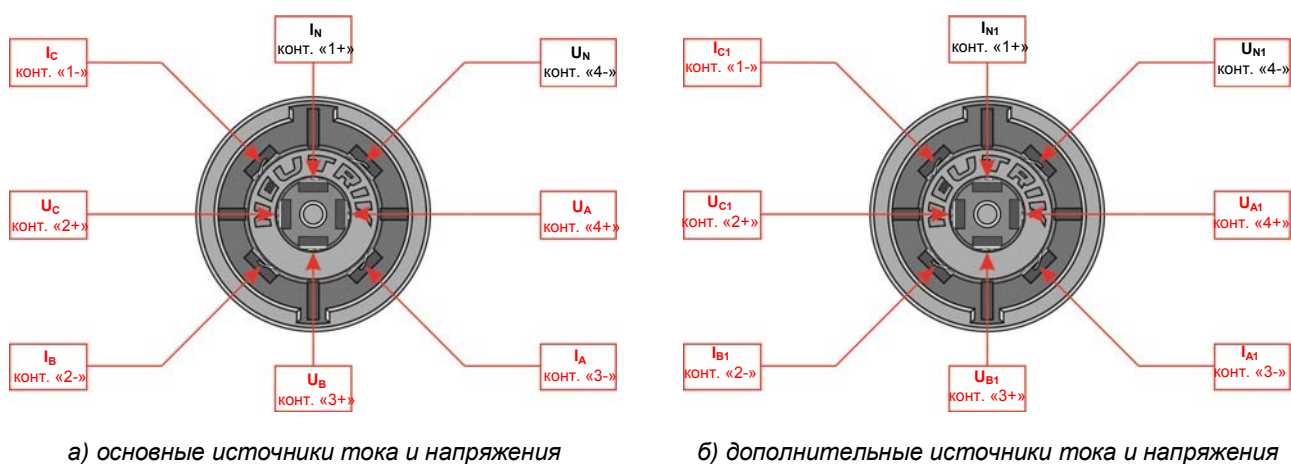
$I_N$
конт. «1+»

$I_C$
конт. «1-»

$U_N$
конт. «4-»

$U_C$
конт. «2+»

$U_A$
конт. «4+»

$I_B$
конт. «2-»

$I_A$
конт. «3-»

$U_B$
конт. «3+»

NEUTRIK

а) основные источники тока и напряжения

$I_{N1}$
конт. «1+»

$I_{C1}$
конт. «1-»

$U_{N1}$
конт. «4-»

$U_{C1}$
конт. «2+»

$U_{A1}$
конт. «4+»

$I_{B1}$
конт. «2-»

$I_{A1}$
конт. «3-»

$U_{B1}$
конт. «3+»

NEUTRIK

б) дополнительные источники тока и напряжения